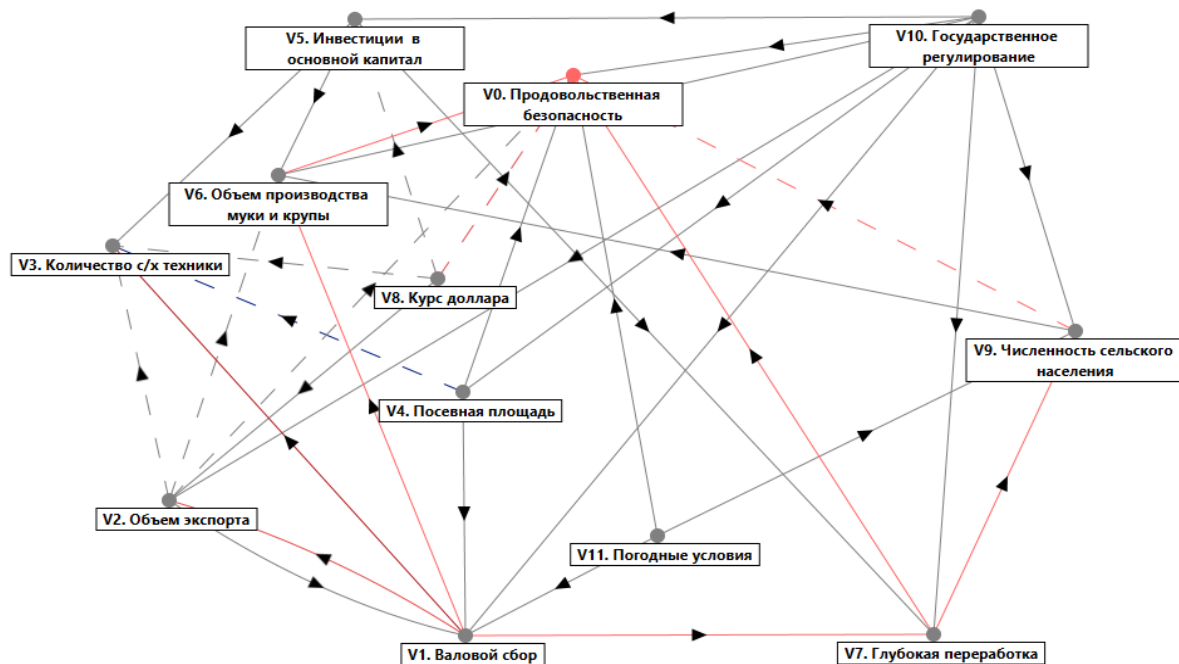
V5. Инвестиции в основной капитал

V10. Государственное регулирование

V0. Продовольственная безопасность

V6. Объем производства муки и крупы

V3. Количество с/х техники

V8. Курс доллара

V9. Численность сельского населения

V4. Посевная площадь

V2. Объем экспорта

V11. Погодные условия

V1. Валовой сбор

V7. Глубокая переработка